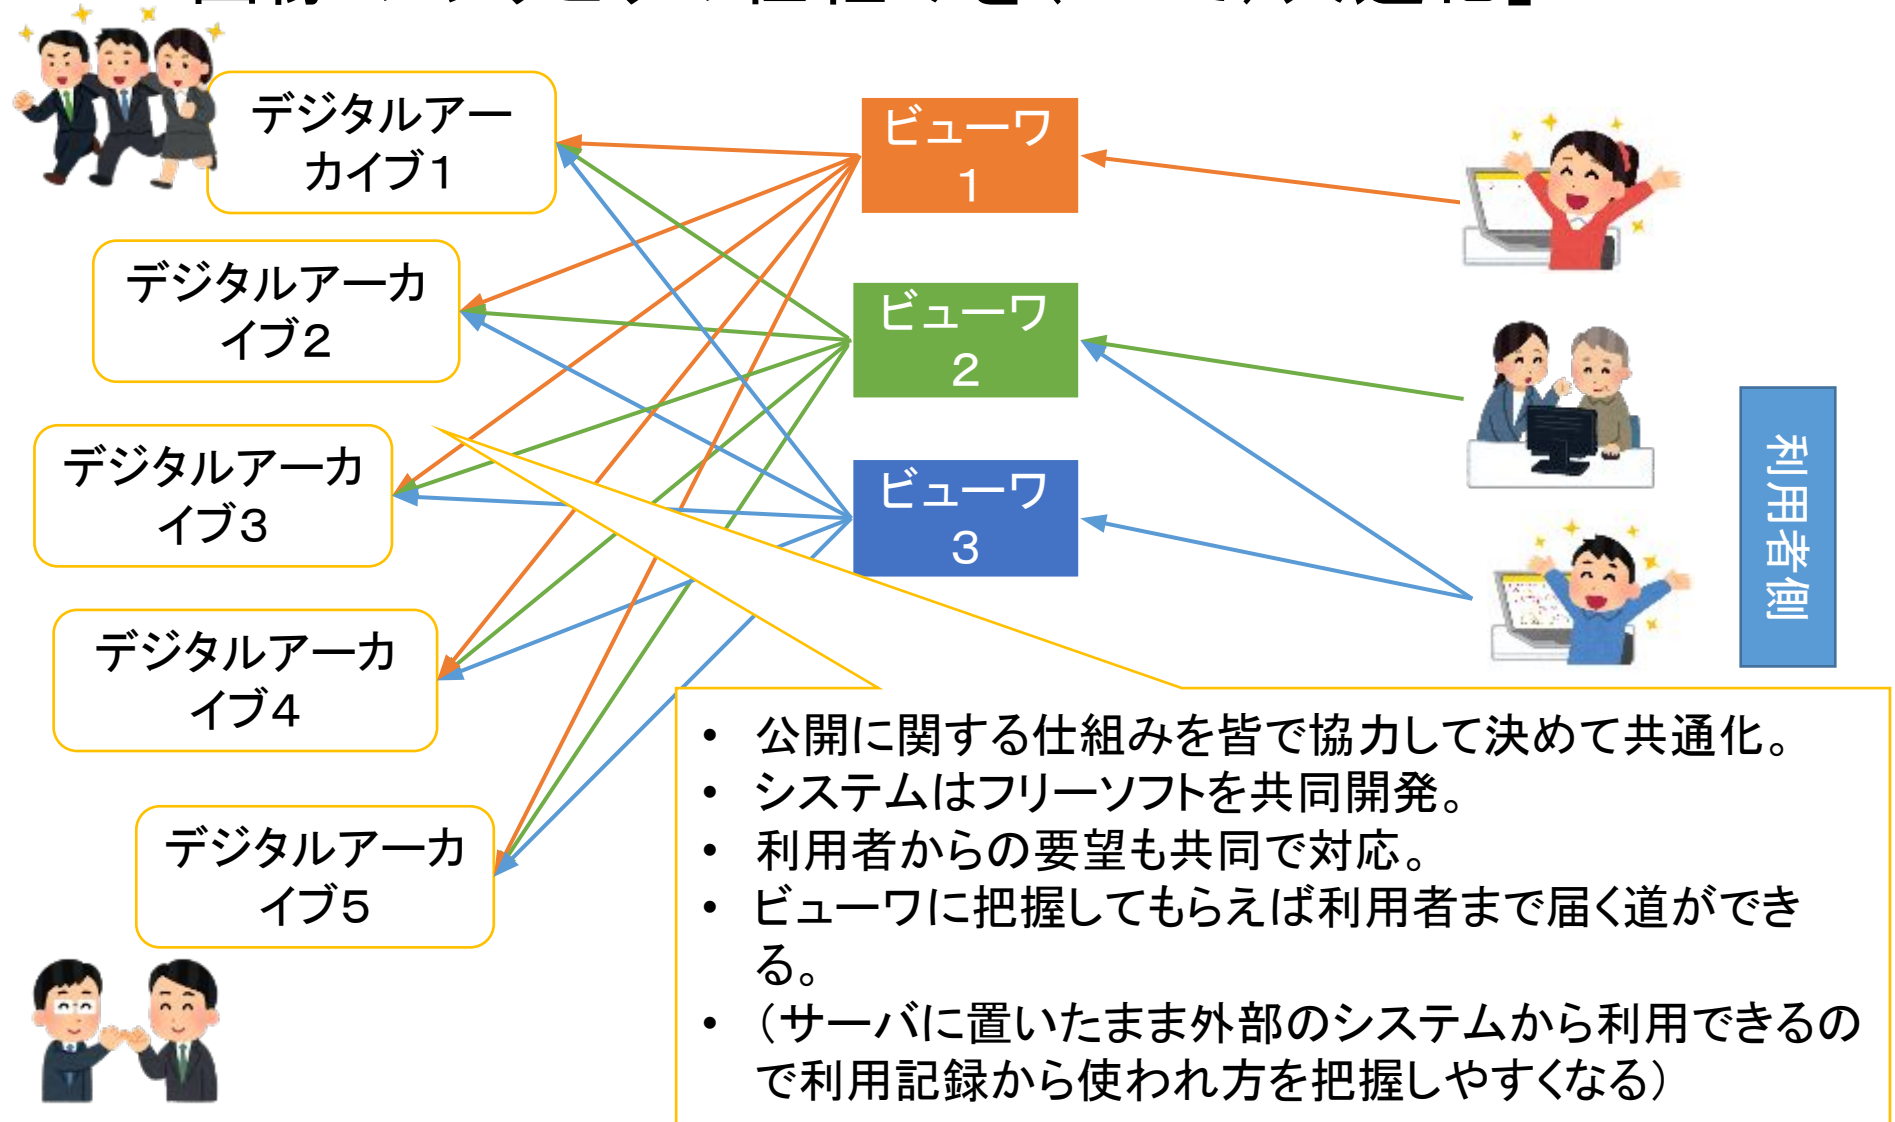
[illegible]

デジタルアーカイブ1

デジタルアーカイブ2

デジタルアーカイブ3

デジタルアーカイブ4

デジタルアーカイブ5

ビューワ 1

ビューワ 2

ビューワ 3

利用者側

- 公開に関する仕組みを皆で協力して決めて共通化。
- システムはフリーソフトを共同開発。
- 利用者からの要望も共同で対応。
- ビューワに把握してもらえば利用者まで届く道ができる。
- （サーバに置いたまま外部のシステムから利用できるので利用記録から使われ方を把握しやすくなる）